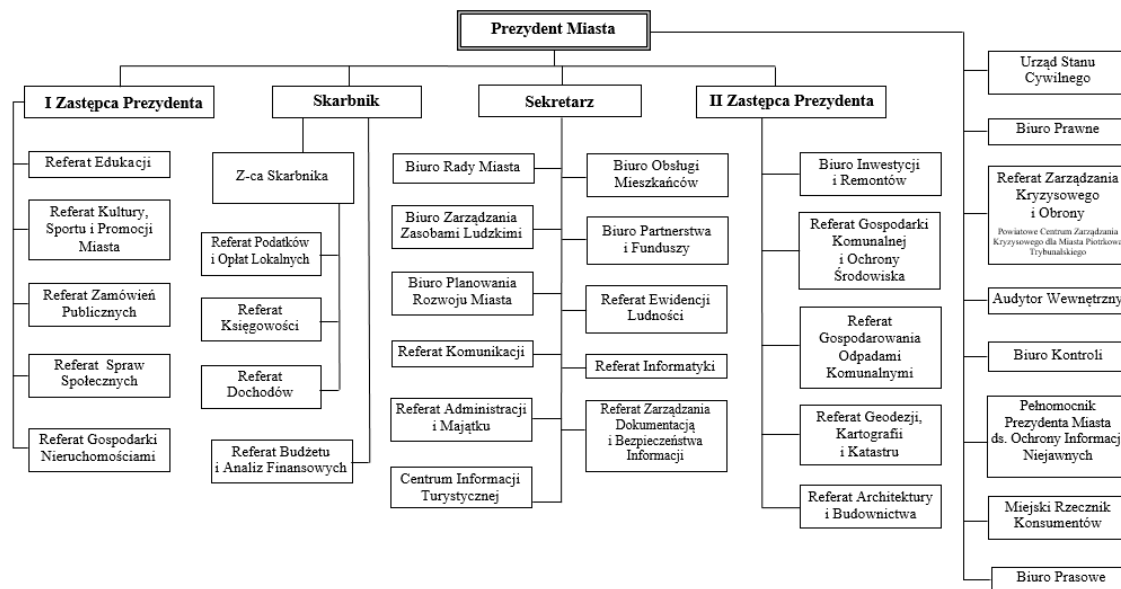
Prezydent Miasta

I Zastępca Prezydenta

Referat Edukacji

Referat Kultury, Sportu i Promocji Miasta

Referat Zamówień Publicznych

Referat Spraw Społecznych

Referat Gospodarki Nieruchomościami

Skarbnik

Z-ca Skarbnika

Referat Podatków i Opłat Lokalnych

Referat Księgowości

Referat Dochodów

Referat Budżetu i Analiz Finansowych

Sekretarz

Biuro Rady Miasta

Biuro Zarządzania Zasobami Ludzkimi

Biuro Planowania Rozwoju Miasta

Referat Komunikacji

Referat Administracji i Majątku

Centrum Informacji Turystycznej

Biuro Obsługi Mieszkańców

Biuro Partnerstwa i Funduszy

Referat Ewidencji Ludności

Referat Informatyki

Referat Zarządzania Dokumentacją i Bezpieczeństwa Informacji

II Zastępca Prezydenta

Biuro Inwestycji i Remontów

Referat Gospodarki Komunalnej i Ochrony Środowiska

Referat Gospodarowania Odpadami Komunalnymi

Referat Geodezji, Kartografii i Katastru

Referat Architektury i Budownictwa

Urząd Stanu Cywilnego

Biuro Prawne

Referat Zarządzania Kryzysowego i Obrony
Powiatowe Centrum Zarządzania Kryzysowego dla Miasta Piotrkowa Trybunalskiego

Audytor Wewnętrzny

Biuro Kontroli

Pełnomocnik Prezydenta Miasta ds. Ochrony Informacji Niejawnych

Miejski Rzecznik Konsumentów

Biuro Prasowe